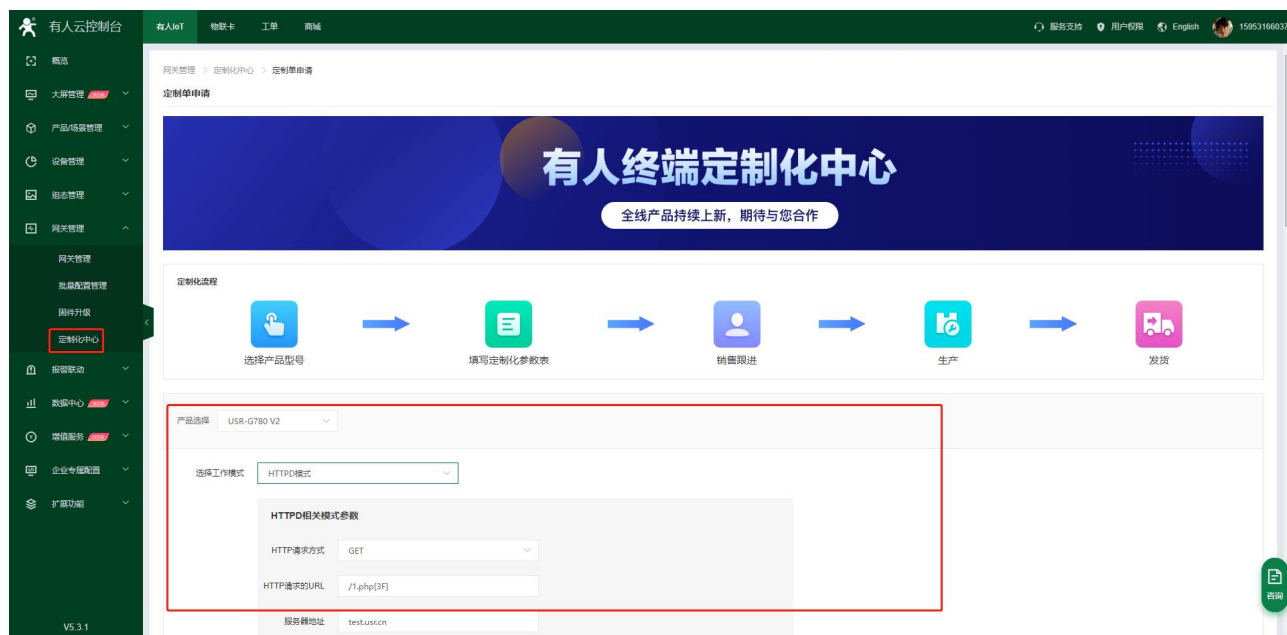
有人云控制台

有人IoT 物联卡 工单 商城

服务支持 用户权限 English 15953166037

概览
大屏管理 NEW
产品/场景管理
设备管理
组态管理
网关管理
网关管理
批量配置管理
固件升级
定制化中心
报警联动
数据中心 NEW
增值服务 NEW
企业专属配置
扩展功能

V5.3.1

网关管理 > 定制化中心 > 定制单申请

定制单申请

有人终端定制化中心

全线产品持续上新，期待与您合作

定制化流程

选择产品型号

填写定制化参数表

销售跟进

生产

发货

产品选择 USR-G780 V2

选择工作模式 HTTPD模式

HTTPD相关模式参数

HTTP请求方式 GET

HTTP请求的URL /1.php[3F]

服务器地址 test.usr.cn

咨询